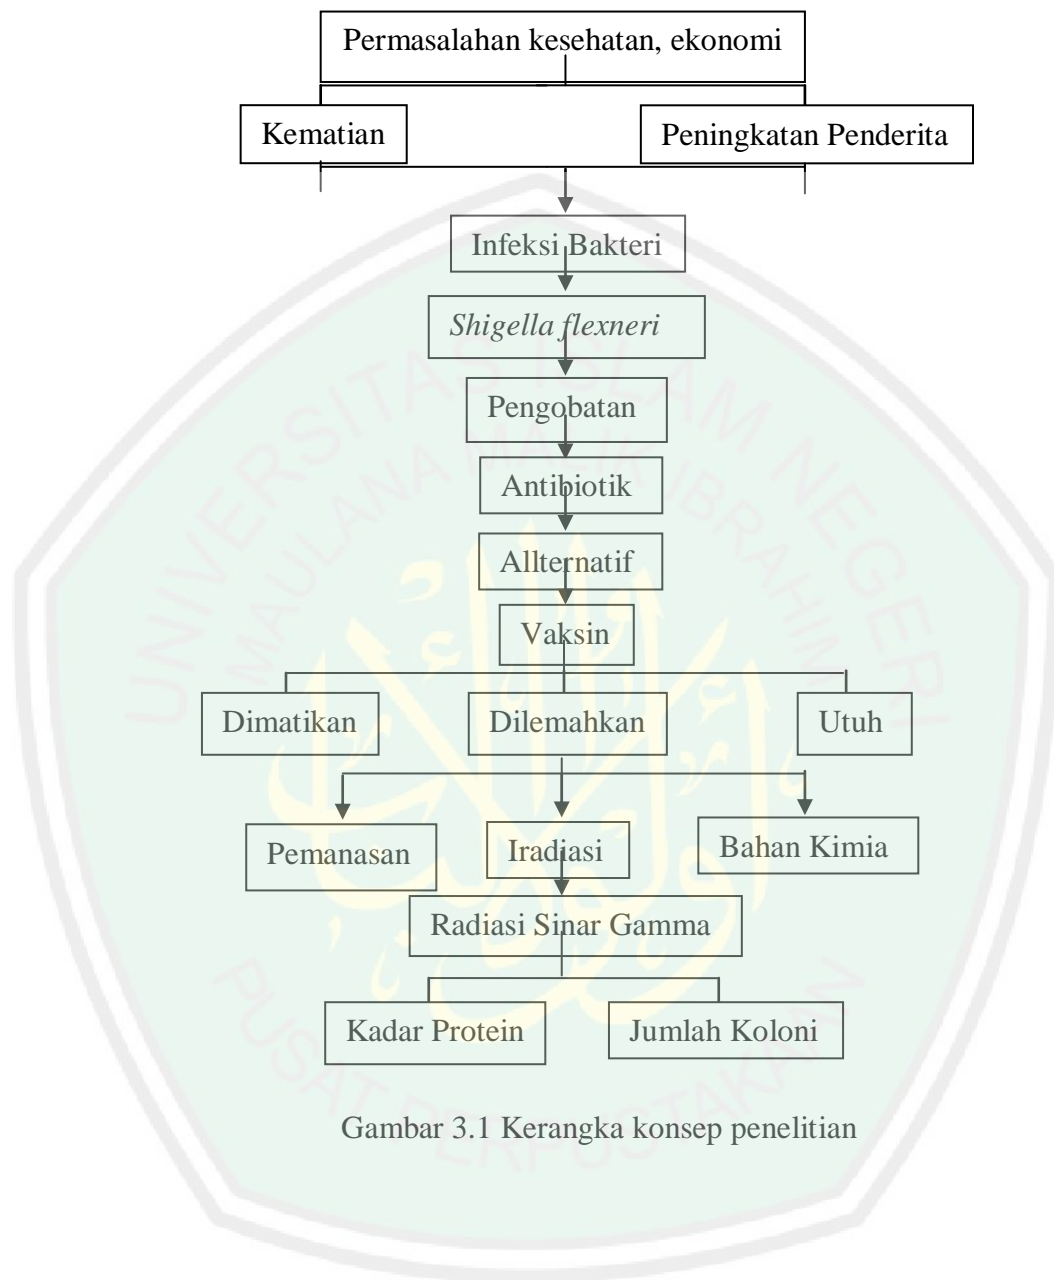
Permasalahan kesehatan, ekonomi

Kematian

Peningkatan Penderita

Infeksi Bakteri

*Shigella flexneri*

Pengobatan

Antibiotik

Allternatif

Vaksin

Dimatikan

Dilemahkan

Utuh

Pemanasan

Iradiasi

Bahan Kimia

Radiasi Sinar Gamma

Kadar Protein

Jumlah Koloni

Gambar 3.1 Kerangka konsep penelitian

UNIVERSITAS ISLAM NEGERI MAULANA MALIK IBRAHIM

PUSAT PERPUSTAKAAN